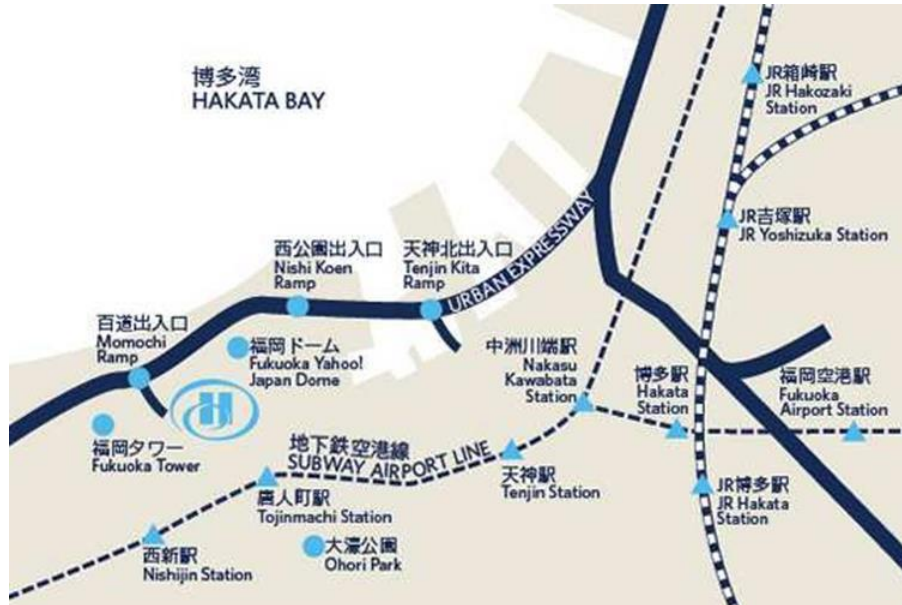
博多湾
HAKATA BAY

JR箱崎駅
JR Hakozaki Station

JR吉塚駅
JR Yoshizuka Station

URBAN EXPRESSWAY

西公園出入口
Nishi Koen Ramp

天神北出入口
Tenjin Kita Ramp

百道出入口
Momochi Ramp

福岡ドーム
Fukuoka Yahoo! Japan Dome

中洲川端駅
Nakasu Kawabata Station

博多駅
Hakata Station

福岡空港駅
Fukuoka Airport Station

福岡タワー
Fukuoka Tower

地下鉄空港線
SUBWAY AIRPORT LINE

天神駅
Tenjin Station

唐人町駅
Tojinmachi Station

JR博多駅
JR Hakata Station

西新駅
Nishijin Station

大濠公園
Ohori Park